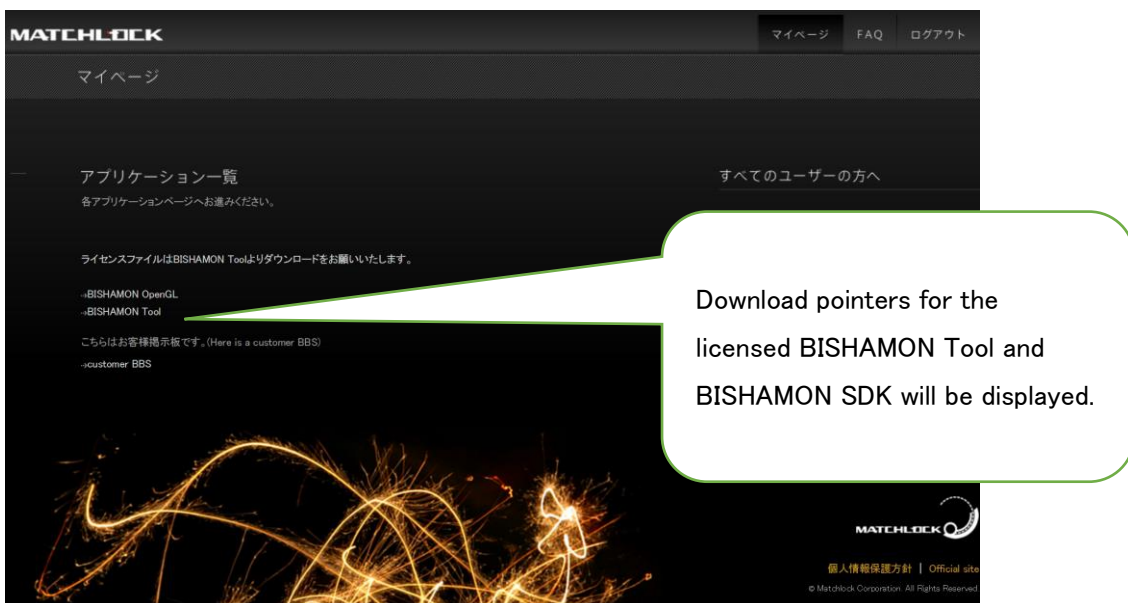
MATCHLOCK

マイページ FAQ ログアウト

マイページ

アプリケーション一覧

各アプリケーションページへお進みください。

すべてのユーザーの方へ

ライセンスファイルはBISHAMON Toolよりダウンロードをお願いいたします。

»BISHAMON OpenGL
»BISHAMON Tool

こちらはお客様掲示板です。(Here is a customer BBS)

»customer BBS

Download pointers for the licensed BISHAMON Tool and BISHAMON SDK will be displayed.

MATCHLOCK

個人情報保護方針 | Official site

© Matchlock Corporation. All Rights Reserved.